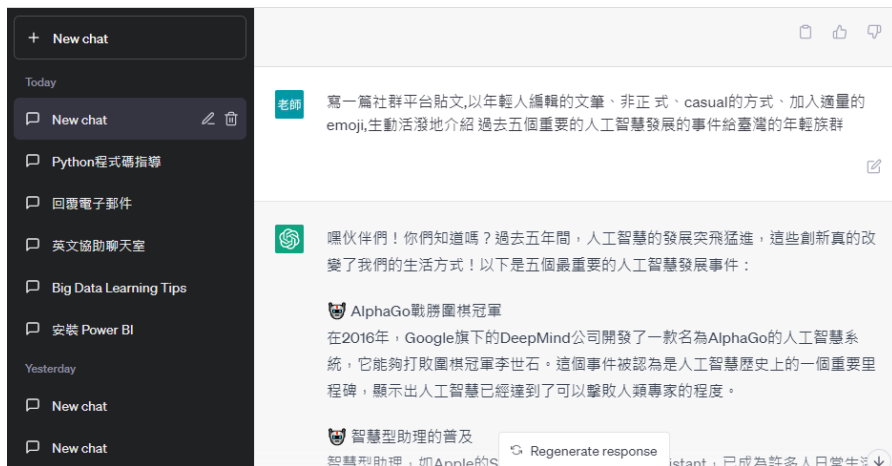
+ New chat

Today

New chat

Python程式碼指導

回覆電子郵件

英文協助聊天室

Big Data Learning Tips

安裝 Power BI

Yesterday

New chat

New chat

老師

寫一篇社群平台貼文,以年輕人編輯的文筆、非正 式、casual的方式、加入適量的emoji,生動活潑地介紹 過去五個重要的人工智慧發展的事件給臺灣的年輕族群

嘿伙伴們！你們知道嗎？過去五年間，人工智慧的發展突飛猛進，這些創新真的改變了我們的生活方式！以下是五個最重要的人工智慧發展事件：

🐻 AlphaGo戰勝圍棋冠軍
在2016年，Google旗下的DeepMind公司開發了一款名為AlphaGo的人工智慧系統，它能夠打敗圍棋冠軍李世石。這個事件被認為是人工智慧歷史上的一個重要里程碑，顯示出人工智慧已經達到了可以擊敗人類專家的程度。

🐻 智慧型助理的普及
智慧型助理，如Apple的S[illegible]stant，已成為許多人日常生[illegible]

Regenerate response